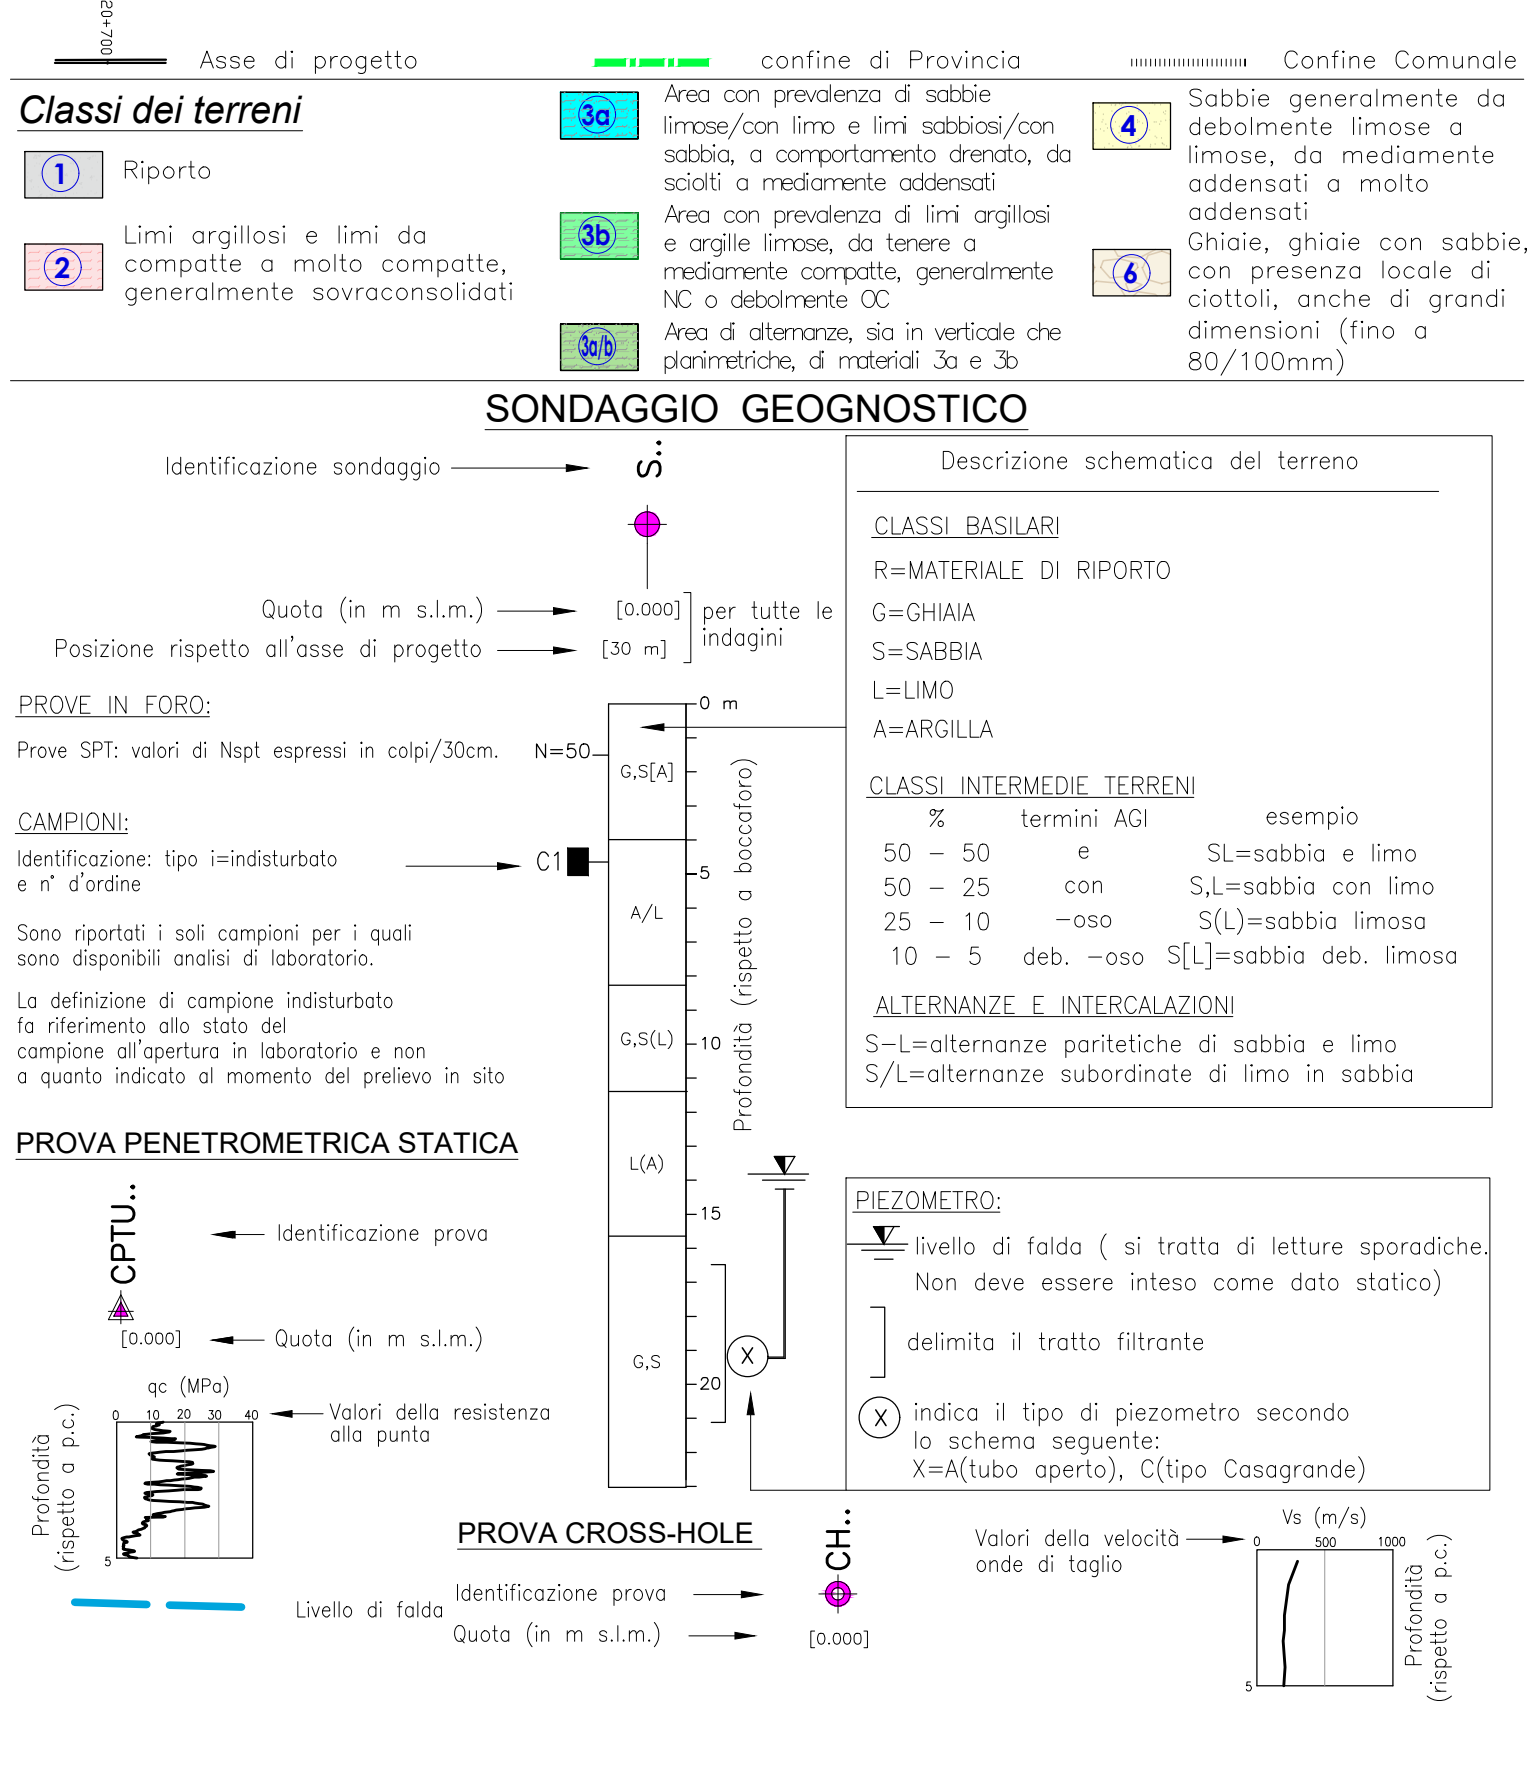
20+700

Asse di progetto

confine di Provincia

Confine Comunale

Classi dei terreni

1 Riporto

2 Limi argillosi e limi da compatte a molto compatte, generalmente sovraconsolidati

3a Area con prevalenza di sabbie limose/con limo e limi sabbiosi/con sabbia, a comportamento drenato, da sciolti a mediamente addensati

3b Area con prevalenza di limi argillosi e argille limose, da tenere a mediamente compatte, generalmente NC o debolmente OC

3a/b Area di alternanze, sia in verticale che planimetriche, di materiali 3a e 3b

4 Sabbie generalmente da debolmente limose a limose, da mediamente addensati a molto addensati

6 Ghiaie, ghiaie con sabbie, con presenza locale di ciottoli, anche di grandi dimensioni (fino a 80/100mm)

SONDAGGIO GEOGNOSTICO

Identificazione sondaggio

S..

Quota (in m s.l.m.)

[0.000]

per tutte le indagini

Posizione rispetto all'asse di progetto

[30 m]

PROVE IN FORO:

Prove SPT: valori di Nspt espressi in colpi/30cm.

N=50

CAMPIONI:

Identificazione: tipo i=indisturbato e n° d'ordine

C1

Sono riportati i soli campioni per i quali sono disponibili analisi di laboratorio.

La definizione di campione indisturbato fa riferimento allo stato del campione all'apertura in laboratorio e non a quanto indicato al momento del prelievo in sito

0 m

G,S[A]

5

A/L

G,S(L)

10

L(A)

15

G,S

20

Profondità (rispetto a boccaforo)

Descrizione schematica del terreno

CLASSI BASILARI

R=MATERIALE DI RIPORTO

G=GHIAIA

S=SABBIA

L=LIMO

A=ARGILLA

CLASSI INTERMEDIE TERRENI

| % | termini AGI | esempio |
|---|---|---|
| 50 – 50 | e | SL=sabbia e limo |
| 50 – 25 | con | S,L=sabbia con limo |
| 25 – 10 | –oso | S(L)=sabbia limosa |
| 10 – 5 | deb. –oso | S[L]=sabbia deb. limosa |

ALTERNANZE E INTERCALAZIONI

S–L=alternanze paritetiche di sabbia e limo
S/L=alternanze subordinate di limo in sabbia

PROVA PENETROMETRICA STATICA

CPTU..

Identificazione prova

[0.000]

Quota (in m s.l.m.)

qc (MPa)

0 10 20 30 40

5

Valori della resistenza alla punta

Profondità (rispetto a p.c.)

Livello di falda

PIEZOMETRO:

livello di falda ( si tratta di letture sporadiche. Non deve essere inteso come dato statico)

delimita il tratto filtrante

X

indica il tipo di piezometro secondo lo schema seguente:
X=A(tubo aperto), C(tipo Casagrande)

PROVA CROSS-HOLE

Identificazione prova

Quota (in m s.l.m.)

CH..

[0.000]

Valori della velocità onde di taglio

Vs (m/s)

0 500 1000

5

Profondità (rispetto a p.c.)